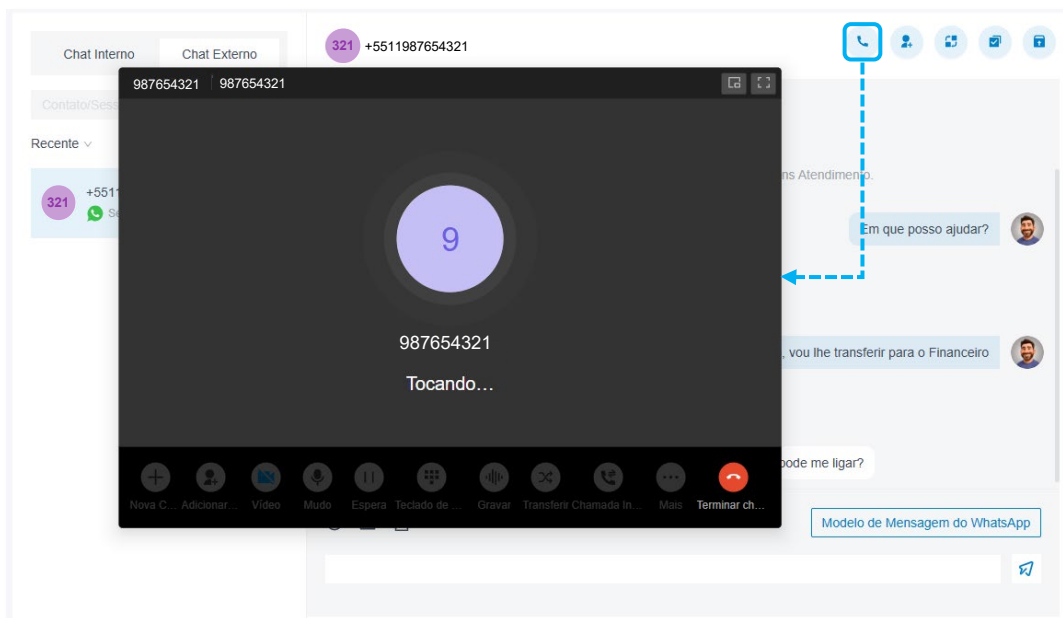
Chat Interno
Chat Externo

Contato/Sess

Recente

321
+551
Se

321 +5511987654321

987654321 987654321

9

987654321

Tocando…

Nova C... Adicionar... Vídeo Mudo Espera Teclado de ... Gravar Transferir Chamada In... Mais Terminar ch...

ns Atendimento.

Em que posso ajudar?

, vou lhe transferir para o Financeiro

pode me ligar?

Modelo de Mensagem do WhatsApp